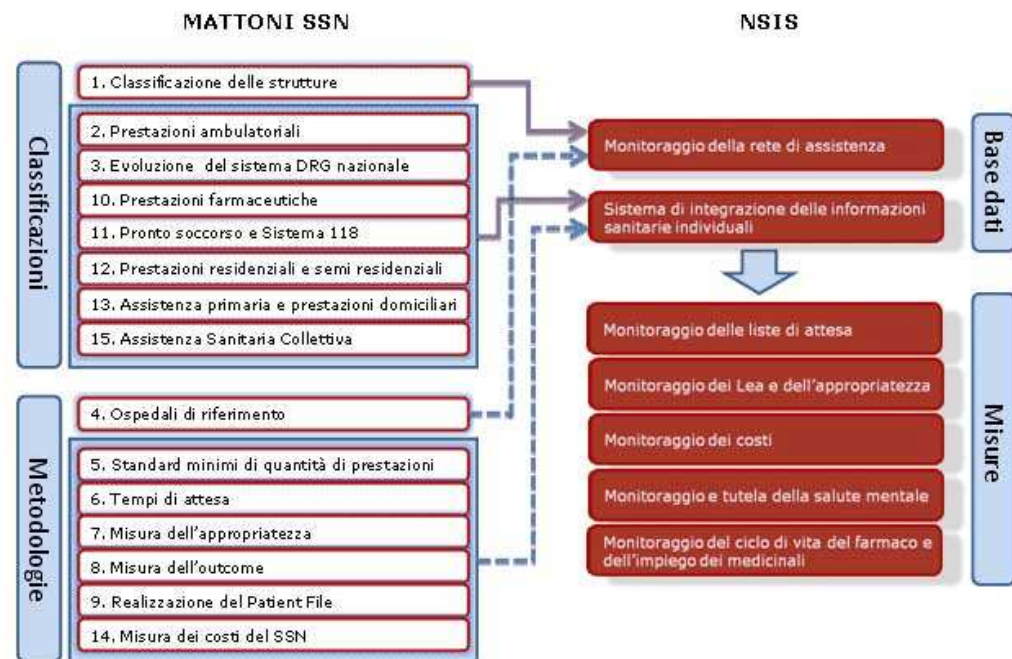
MATTONI SSN

NSIS

Classificazioni

1. Classificazione delle strutture

2. Prestazioni ambulatoriali

3. Evoluzione del sistema DRG nazionale

10. Prestazioni farmaceutiche

11. Pronto soccorso e Sistema 118

12. Prestazioni residenziali e semi residenziali

13. Assistenza primaria e prestazioni domiciliari

15. Assistenza Sanitaria Collettiva

Metodologie

4. Ospedali di riferimento

5. Standard minimi di quantità di prestazioni

6. Tempi di attesa

7. Misura dell'appropriatezza

8. Misura dell'outcome

9. Realizzazione del Patient File

14. Misura dei costi del SSN

Base dati

Monitoraggio della rete di assistenza

Sistema di integrazione delle informazioni sanitarie individuali

Misure

Monitoraggio delle liste di attesa

Monitoraggio dei Lea e dell'appropriatezza

Monitoraggio dei costi

Monitoraggio e tutela della salute mentale

Monitoraggio del ciclo di vita del farmaco e dell'impiego dei medicinali